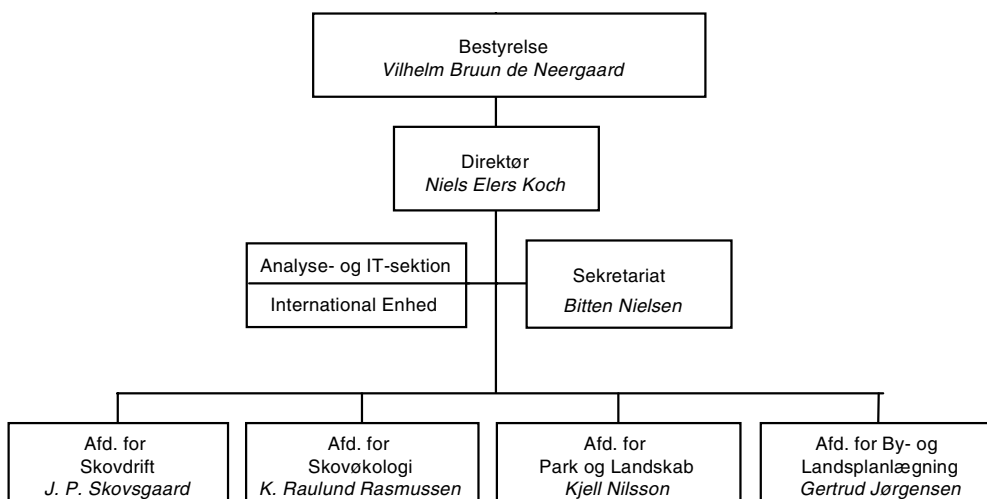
Bestyrelse
Vilhelm Bruun de Neergaard

Direktør
Niels Elers Koch

Analyse- og IT-sektion

International Enhed

Sekretariat
Bitten Nielsen

Afd. for
Skovdrift
J. P. Skovsgaard

Afd. for
Skovøkologi
K. Raulund Rasmussen

Afd. for
Park og Landskab
Kjell Nilsson

Afd. for By- og
Landsplanlægning
Gertrud Jørgensen